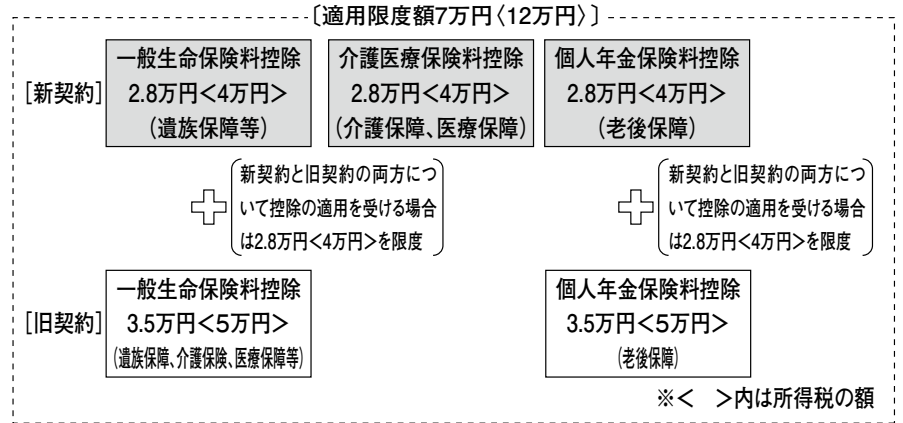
〔適用限度額7万円〈12万円〉〕

[新契約]

一般生命保険料控除
2.8万円<4万円>
(遺族保障等)

介護医療保険料控除
2.8万円<4万円>
(介護保障、医療保障)

個人年金保険料控除
2.8万円<4万円>
(老後保障)

新契約と旧契約の両方について控除の適用を受ける場合は2.8万円<4万円>を限度

新契約と旧契約の両方について控除の適用を受ける場合は2.8万円<4万円>を限度

[旧契約]

一般生命保険料控除
3.5万円<5万円>
(遺族保障、介護保険、医療保障等)

個人年金保険料控除
3.5万円<5万円>
(老後保障)

※< >内は所得税の額